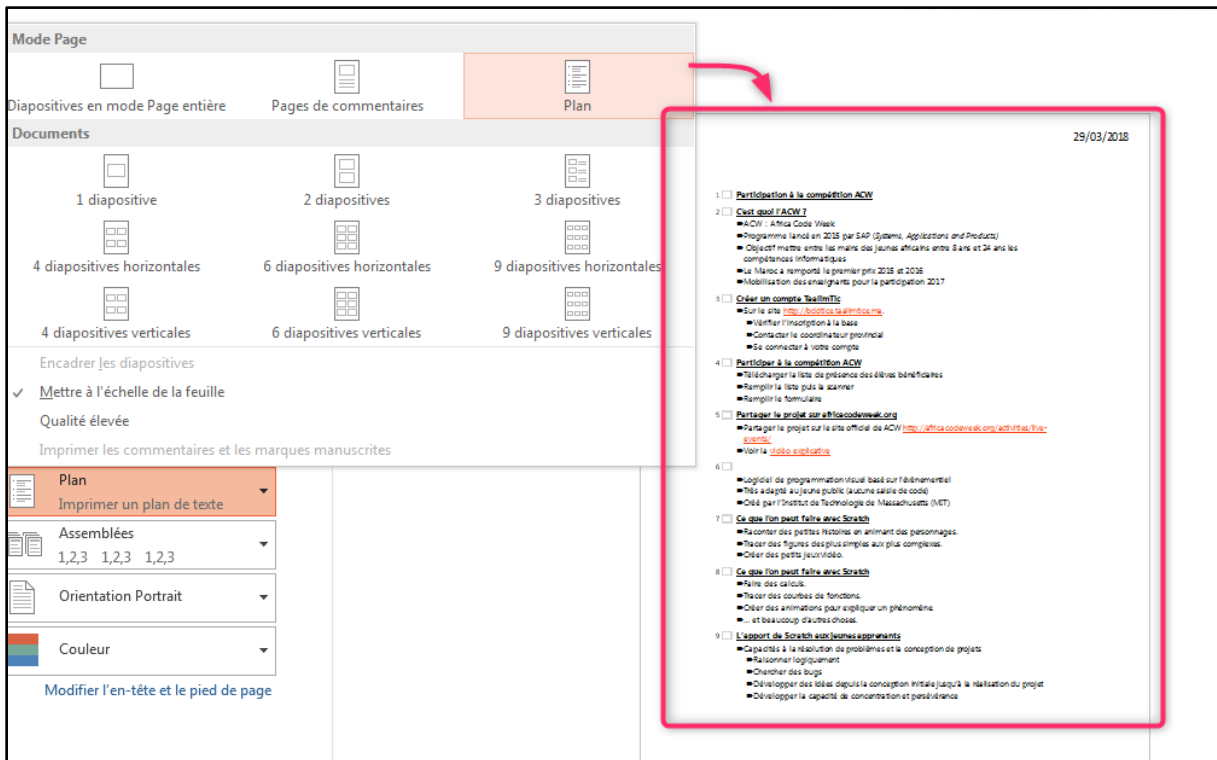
Mode Page

Diapositives en mode Page entière
Pages de commentaires
Plan

Documents

1 diapositive
2 diapositives
3 diapositives
4 diapositives horizontales
6 diapositives horizontales
9 diapositives horizontales
4 diapositives verticales
6 diapositives verticales
9 diapositives verticales

Encadrer les diapositives
✓ Mettre à l'échelle de la feuille
Qualité élevée
Imprimer les commentaires et les marques manuscrites

Plan
Imprimer un plan de texte

Assemblées
1,2,3 1,2,3 1,2,3

Orientation Portrait

Couleur

Modifier l'en-tête et le pied de page

29/03/2018

1 Participation à la compétition ACW

2 C'est quoi l'ACW ?
ACW : Africa Code Week
Programme lancé en 2015 par SAP (Systems, Applications and Products)
Objectif mettre entre les mains des jeunes africains entre 8 ans et 24 ans les compétences informatiques
Le Maroc a remporté le premier prix 2015 et 2016
Mobilisation des enseignants pour la participation 2017

3 Créer un compte TaalimTic
Sur le site http://boitice.taalimtice.ma.
Vérifier l'inscription à la base
Contacter le coordinateur provincial
Se connecter à votre compte

4 Participer à la compétition ACW
Télécharger la liste de présence des élèves bénéficiaires
Remplir la liste puis la scanner
Remplir le formulaire

5 Partager le projet sur africacodeweek.org
Partager le projet sur le site officiel de ACW http://africacodeweek.org/activities/live-events/
Voir la vidéo explicative

6
Logiciel de programmation visuel basé sur l'événementiel
Très adapté au jeune public (aucune saisie de code)
Créé par l'Institut de Technologie de Massachusetts (MIT)

7 Ce que l'on peut faire avec Scratch
Raconter des petites histoires en animant des personnages.
Tracer des figures des plus simples aux plus complexes.
Créer des petits jeux vidéo.

8 Ce que l'on peut faire avec Scratch
Faire des calculs.
Tracer des courbes de fonctions.
Créer des animations pour expliquer un phénomène.
... et beaucoup d'autres choses.

9 L'apport de Scratch aux jeunes apprenants
Capacités à la résolution de problèmes et la conception de projets
Raisonner logiquement
Chercher des bugs
Développer des idées depuis la conception initiale jusqu'à la réalisation du projet
Développer la capacité de concentration et persévérance